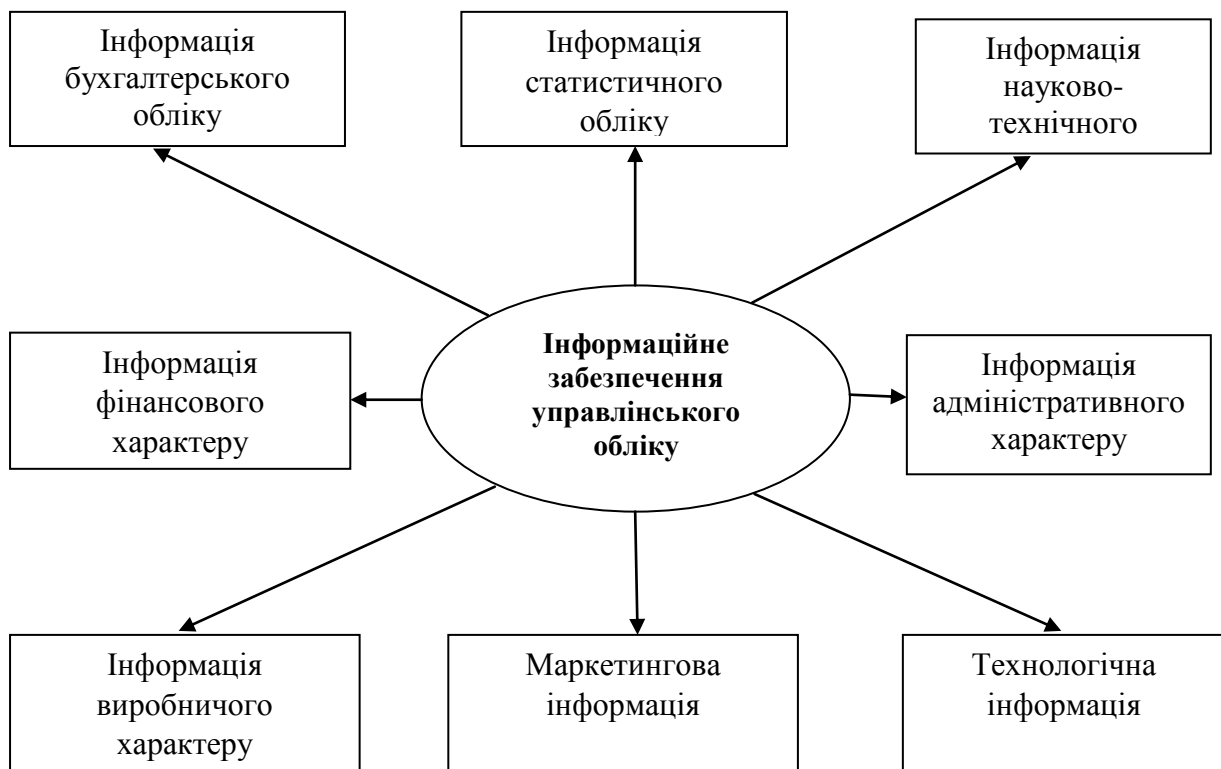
Інформація бухгалтерського обліку

Інформація статистичного обліку

Інформація науково-технічного

Інформація фінансового характеру

**Інформаційне забезпечення управлінського обліку**

Інформація адміністративного характеру

Інформація виробничого характеру

Маркетингова інформація

Технологічна інформація